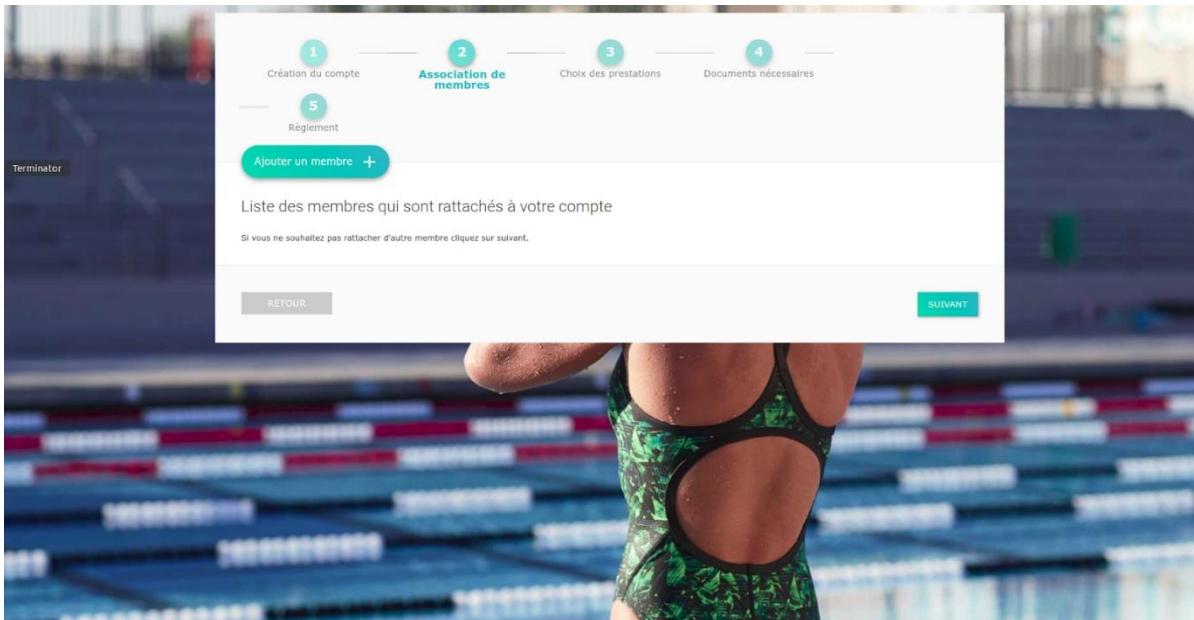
1
Création du compte

2
Association de membres

3
Choix des prestations

4
Documents nécessaires

5
Règlement

Terminator

Ajouter un membre +

Liste des membres qui sont rattachés à votre compte

Si vous ne souhaitez pas rattacher d'autre membre cliquez sur suivant.

RETOUR

SUIVANT